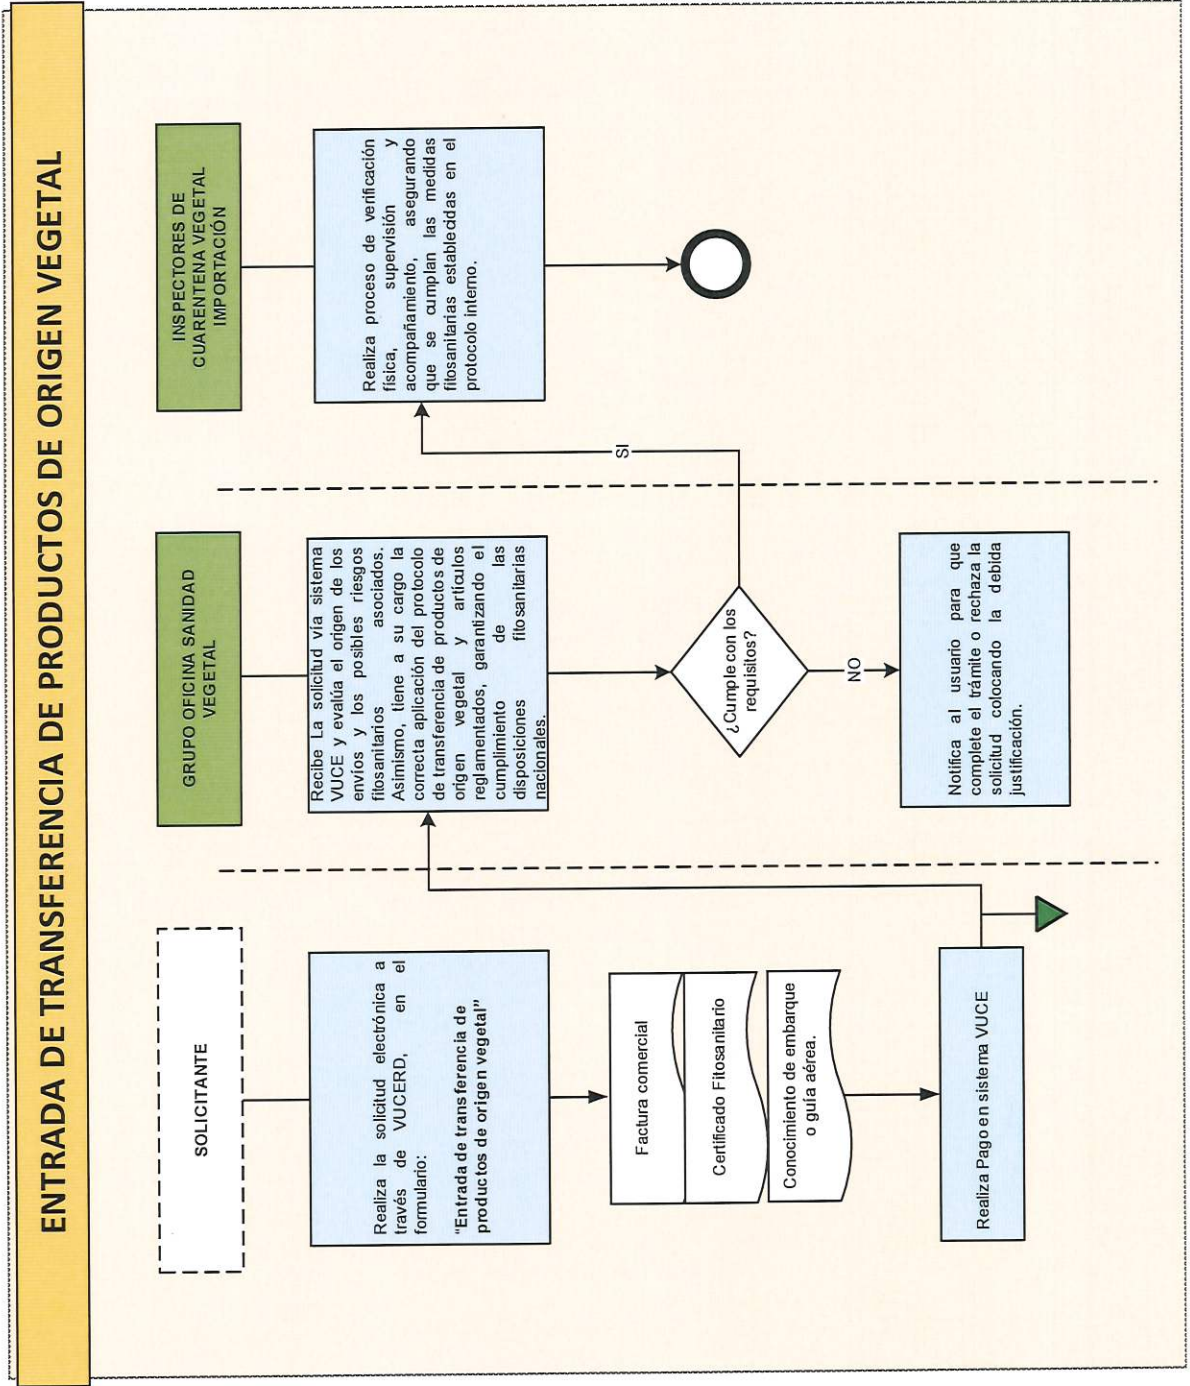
ENTRADA DE TRANSFERENCIA DE PRODUCTOS DE ORIGEN VEGETAL

SOLICITANTE

Realiza la solicitud electrónica a través de VUCERD, en el formulario:

"Entrada de transferencia de productos de origen vegetal"

Factura comercial

Certificado Fitosanitario

Conocimiento de embarque o guía aérea.

Realiza Pago en sistema VUCE

GRUPO OFICINA SANIDAD VEGETAL

Recibe La solicitud vía sistema VUCE y evalúa el origen de los envíos y los posibles riesgos fitosanitarios asociados. Asimismo, tiene a su cargo la correcta aplicación del protocolo de transferencia de productos de origen vegetal y artículos reglamentados, garantizando el cumplimiento de las disposiciones fitosanitarias nacionales.

¿Cumple con los requisitos?

NO

Notifica al usuario para que complete el trámite o rechaza la solicitud colocando la debida justificación.

SI

INSPECTORES DE CUARENTENA VEGETAL IMPORTACIÓN

Realiza proceso de verificación física, supervisión y acompañamiento, asegurando que se cumplan las medidas fitosanitarias establecidas en el protocolo interno.